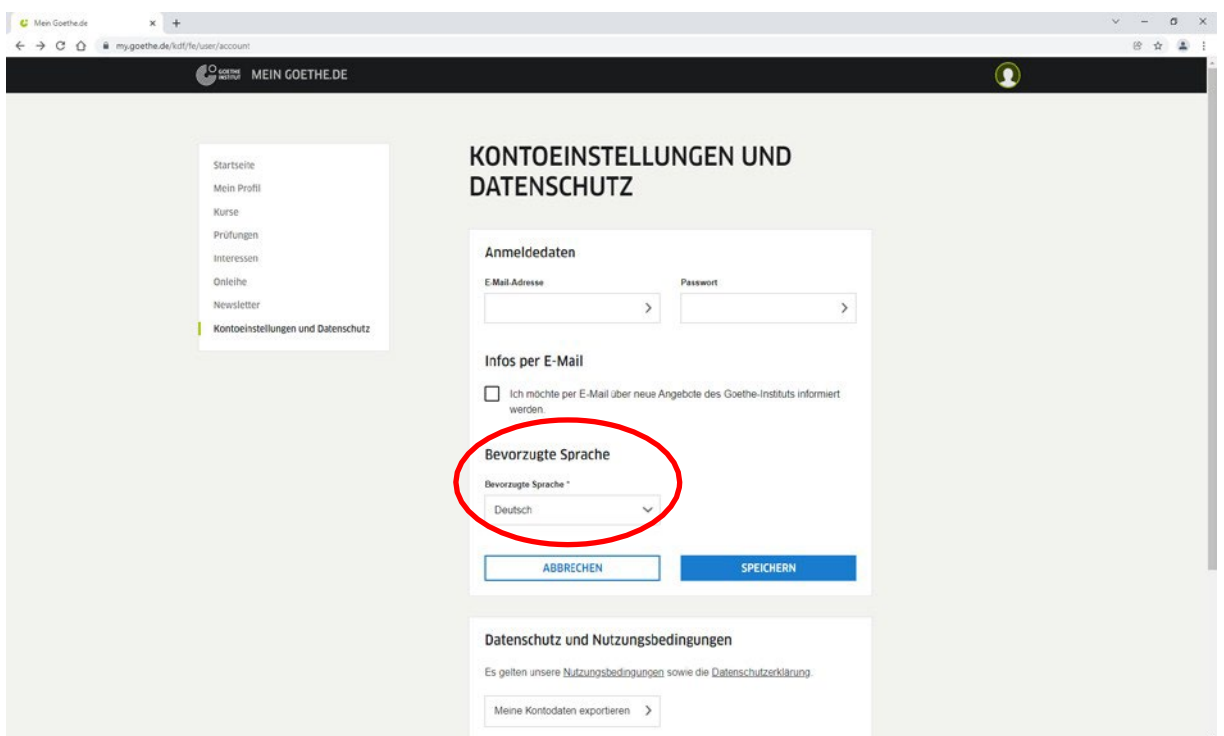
Mein Goethe.de

my.goethe.de/kdf/fe/user/account

GOETHE INSTITUT MEIN GOETHE.DE

Startseite
Mein Profil
Kurse
Prüfungen
Interessen
Onleihe
Newsletter
Kontoeinstellungen und Datenschutz

KONTOEINSTELLUNGEN UND DATENSCHUTZ

Anmeldedaten

E-Mail-Adresse

Passwort

Infos per E-Mail

Ich möchte per E-Mail über neue Angebote des Goethe-Instituts informiert werden.

Bevorzugte Sprache

Bevorzugte Sprache *

Deutsch

ABBRECHEN

SPEICHERN

Datenschutz und Nutzungsbedingungen

Es gelten unsere Nutzungsbedingungen sowie die Datenschutzerklärung.

Meine Kontodaten exportieren